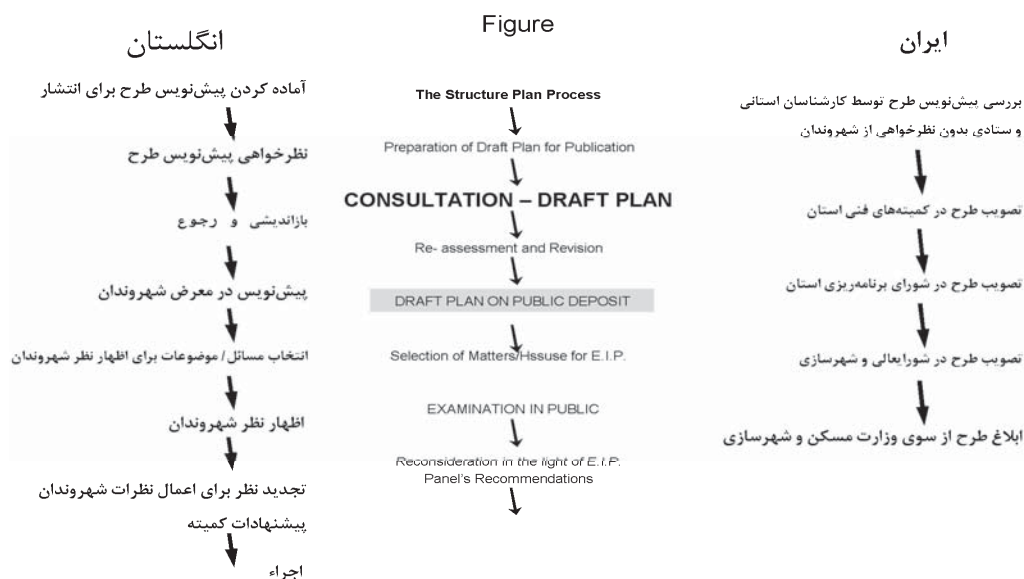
Figure

انگلستان

آماده کردن پیش‌نویس طرح برای انتشار

نظرخواهی پیش‌نویس طرح

بازاندیشی و رجوع

پیش‌نویس در معرض شهروندان

انتخاب مسائل/ موضوعات برای اظهار نظر شهروندان

اظهار نظر شهروندان

تجدید نظر برای اعمال نظرات شهروندان

پیشنهادات کمیته

اجراء

The Structure Plan Process

Preparation of Draft Plan for Publication

CONSULTATION – DRAFT PLAN

Re- assessment and Revision

DRAFT PLAN ON PUBLIC DEPOSIT

Selection of Matters/Hssuse for E.I.P.

EXAMINATION IN PUBLIC

Reconsideration in the light of E.I.P. Panel's Recommendations

ایران

بررسی پیش‌نویس طرح توسط کارشناسان استانی و ستادی بدون نظرخواهی از شهروندان

تصویب طرح در کمیته‌های فنی استان

تصویب طرح در شورای برنامه‌ریزی استان

تصویب طرح در شورایعالی و شهرسازی

ابلاغ طرح از سوی وزارت مسکن و شهرسازی